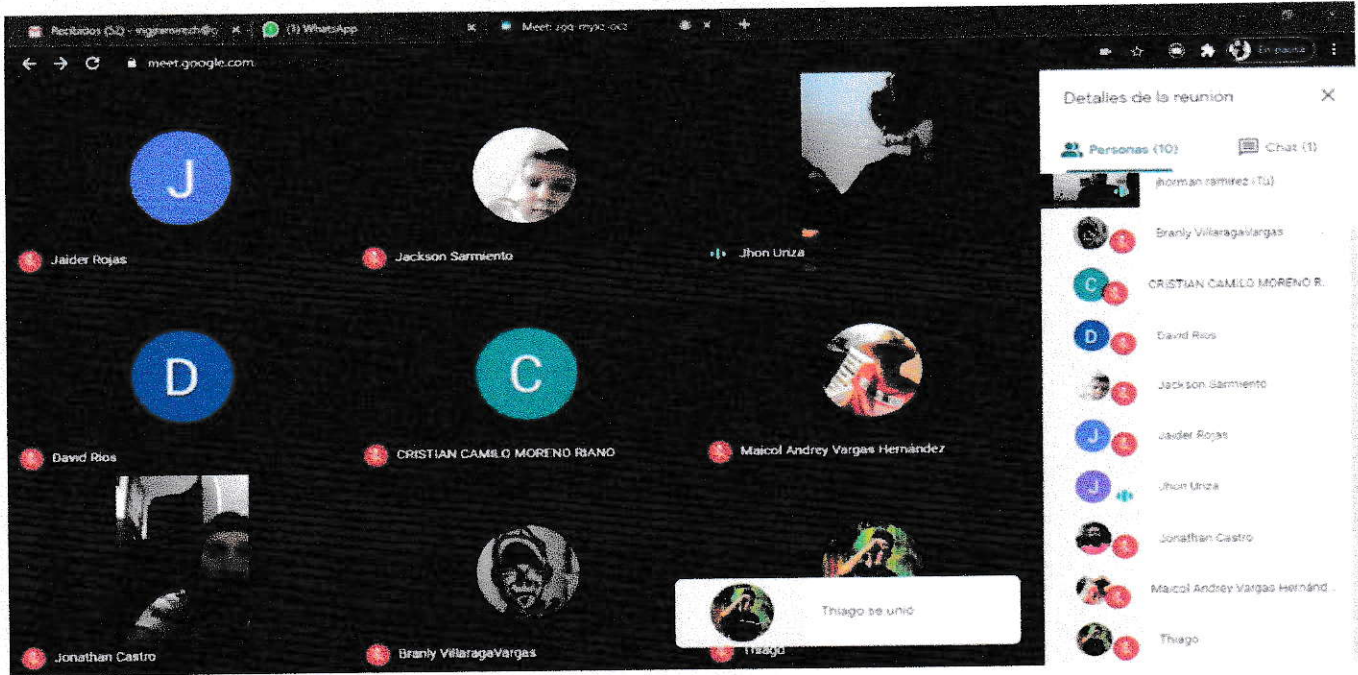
Recibidos (52) - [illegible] × (1) WhatsApp × Meet: zgq-myxc-ocz × +

meet.google.com

En pausa

Jaider Rojas

Jackson Sarmiento

Jhon Uriza

David Rios

CRISTIAN CAMILO MORENO RIANO

Maicol Andrey Vargas Hernández

Jonathan Castro

Branly VillaragaVargas

Thiago

Thiago se unió

Detalles de la reunión

Personas (10)

Chat (1)

jhorman ramirez (Tú)

Branly VillaragaVargas

CRISTIAN CAMILO MORENO R.

David Rios

Jackson Sarmiento

Jaider Rojas

Jhon Uriza

Jonathan Castro

Maicol Andrey Vargas Hernánd...

Thiago